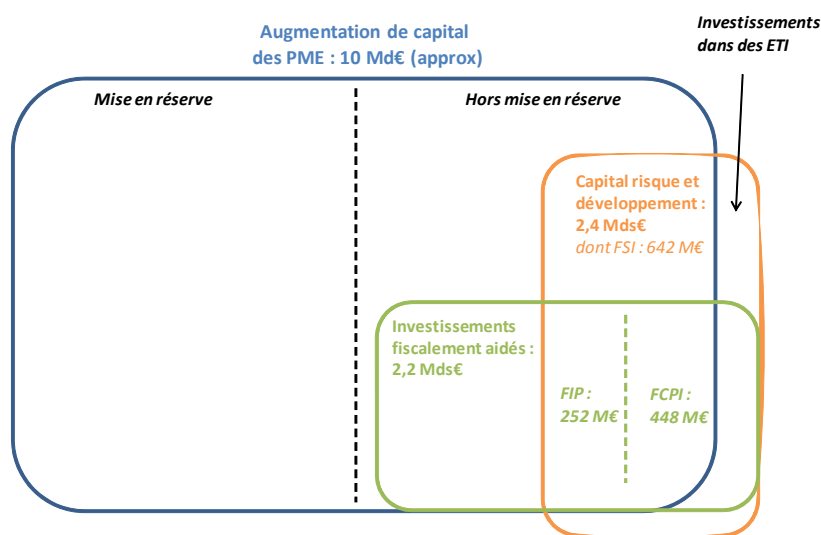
Augmentation de capital des PME : 10 Md€ (approx)

Investissements dans des ETI

Mise en réserve

Hors mise en réserve

Capital risque et développement : 2,4 Mds€
dont FSI : 642 M€

Investissements fiscalement aidés : 2,2 Mds€

FIP : 252 M€

FCPI : 448 M€